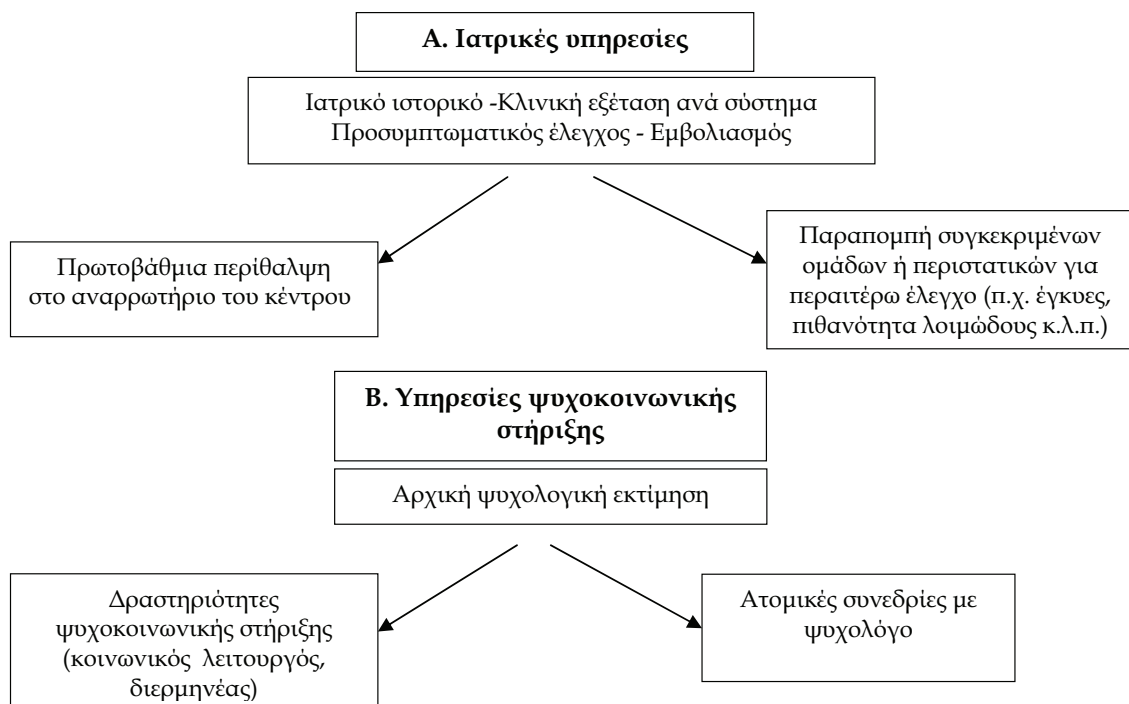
Α. Ιατρικές υπηρεσίες

Ιατρικό ιστορικό -Κλινική εξέταση ανά σύστημα Προσυμπτωματικός έλεγχος - Εμβολιασμός

Πρωτοβάθμια περίθαλψη στο αναρρωτήριο του κέντρου

Παραπομπή συγκεκριμένων ομάδων ή περιστατικών για περαιτέρω έλεγχο (π.χ. έγκυες, πιθανότητα λοιμώδους κ.λ.π.)

Β. Υπηρεσίες ψυχοκοινωνικής στήριξης

Αρχική ψυχολογική εκτίμηση

Δραστηριότητες ψυχοκοινωνικής στήριξης (κοινωνικός λειτουργός, διερμηνέας)

Ατομικές συνεδρίες με ψυχολόγο